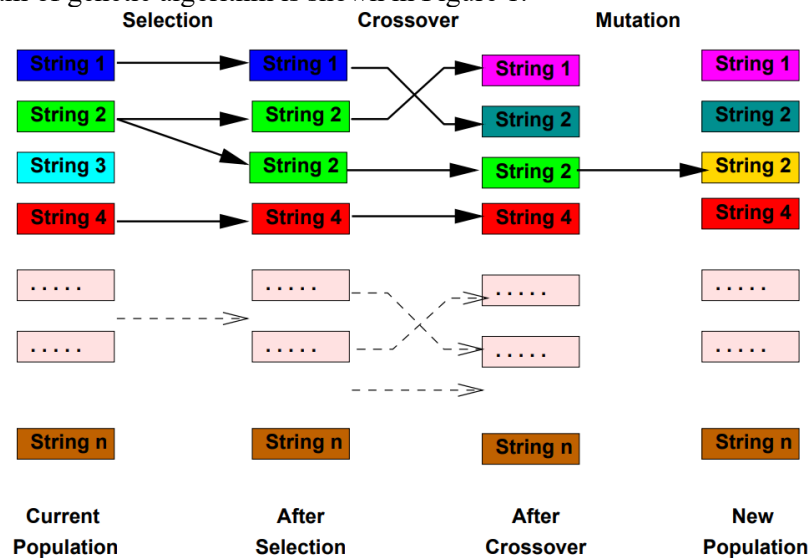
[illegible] genetic algorithm is shown in Figure 1.

Selection

Crossover

Mutation

String 1
String 2
String 3
String 4
.....
.....
String n

String 1
String 2
String 2
String 4
.....
.....
String n

String 1
String 2
String 2
String 4
.....
.....
String n

String 1
String 2
String 2
String 4
.....
.....
String n

Current Population

After Selection

After Crossover

New Population